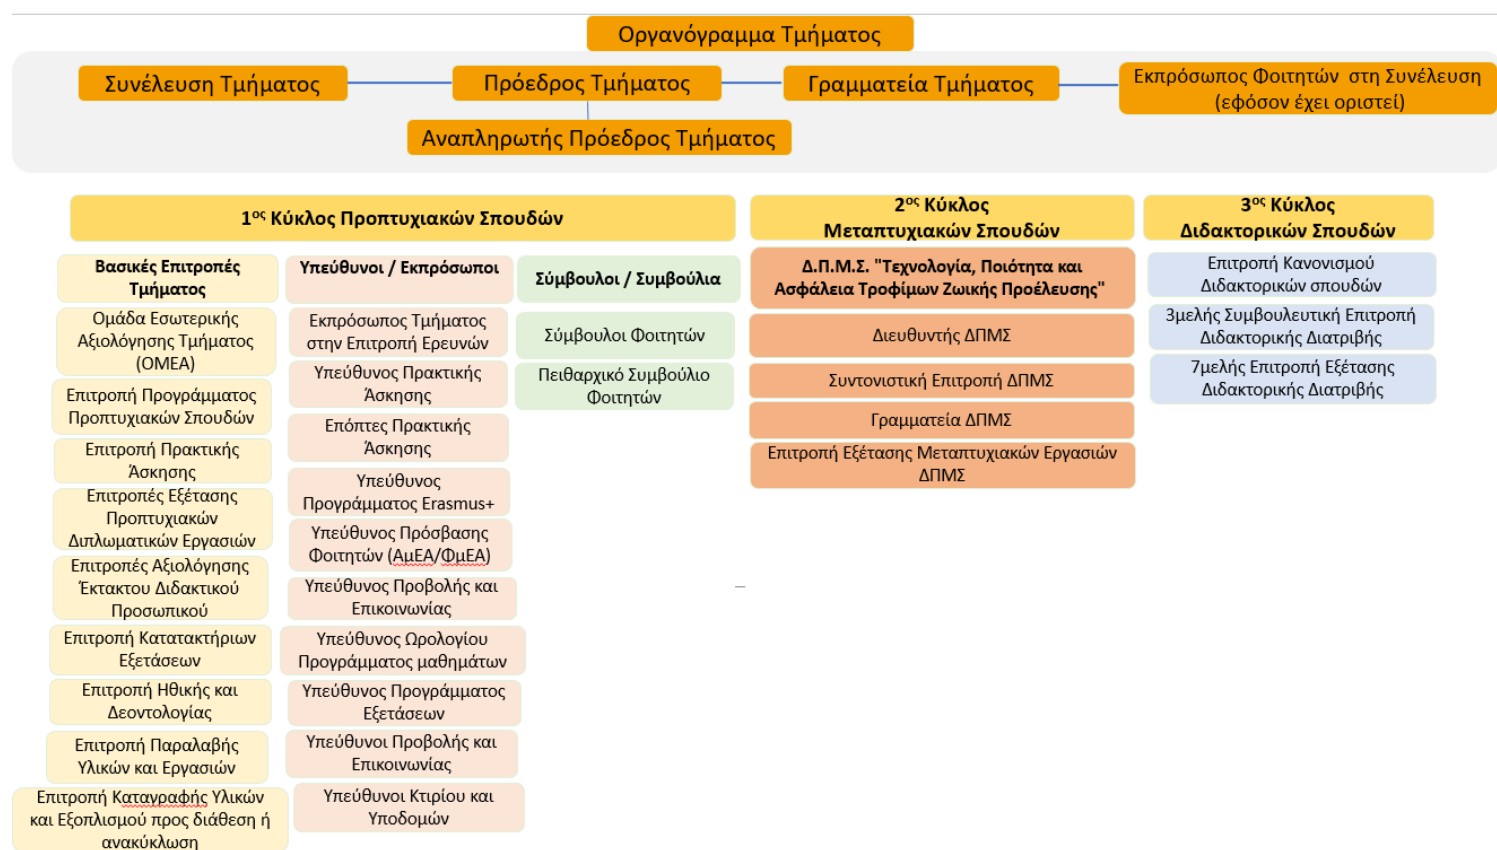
Οργανόγραμμα Τμήματος

Συνέλευση Τμήματος

Πρόεδρος Τμήματος

Γραμματεία Τμήματος

Εκπρόσωπος Φοιτητών στη Συνέλευση (εφόσον έχει οριστεί)

Αναπληρωτής Πρόεδρος Τμήματος

1$^{ος}$ Κύκλος Προπτυχιακών Σπουδών

Βασικές Επιτροπές Τμήματος

Ομάδα Εσωτερικής Αξιολόγησης Τμήματος (ΟΜΕΑ)

Επιτροπή Προγράμματος Προπτυχιακών Σπουδών

Επιτροπή Πρακτικής Άσκησης

Επιτροπές Εξέτασης Προπτυχιακών Διπλωματικών Εργασιών

Επιτροπές Αξιολόγησης Έκτακτου Διδακτικού Προσωπικού

Επιτροπή Κατατακτήριων Εξετάσεων

Επιτροπή Ηθικής και Δεοντολογίας

Επιτροπή Παραλαβής Υλικών και Εργασιών

Επιτροπή Καταγραφής Υλικών και Εξοπλισμού προς διάθεση ή ανακύκλωση

Υπεύθυνοι / Εκπρόσωποι

Εκπρόσωπος Τμήματος στην Επιτροπή Ερευνών

Υπεύθυνος Πρακτικής Άσκησης

Επόπτες Πρακτικής Άσκησης

Υπεύθυνος Προγράμματος Erasmus+

Υπεύθυνος Πρόσβασης Φοιτητών (ΑμΕΑ/ΦμΕΑ)

Υπεύθυνος Προβολής και Επικοινωνίας

Υπεύθυνος Ωρολογίου Προγράμματος μαθημάτων

Υπεύθυνος Προγράμματος Εξετάσεων

Υπεύθυνοι Προβολής και Επικοινωνίας

Υπεύθυνοι Κτιρίου και Υποδομών

Σύμβουλοι / Συμβούλια

Σύμβουλοι Φοιτητών

Πειθαρχικό Συμβούλιο Φοιτητών

2$^{ος}$ Κύκλος Μεταπτυχιακών Σπουδών

Δ.Π.Μ.Σ. "Τεχνολογία, Ποιότητα και Ασφάλεια Τροφίμων Ζωικής Προέλευσης"

Διευθυντής ΔΠΜΣ

Συντονιστική Επιτροπή ΔΠΜΣ

Γραμματεία ΔΠΜΣ

Επιτροπή Εξέτασης Μεταπτυχιακών Εργασιών ΔΠΜΣ

3$^{ος}$ Κύκλος Διδακτορικών Σπουδών

Επιτροπή Κανονισμού Διδακτορικών σπουδών

3μελής Συμβουλευτική Επιτροπή Διδακτορικής Διατριβής

7μελής Επιτροπή Εξέτασης Διδακτορικής Διατριβής